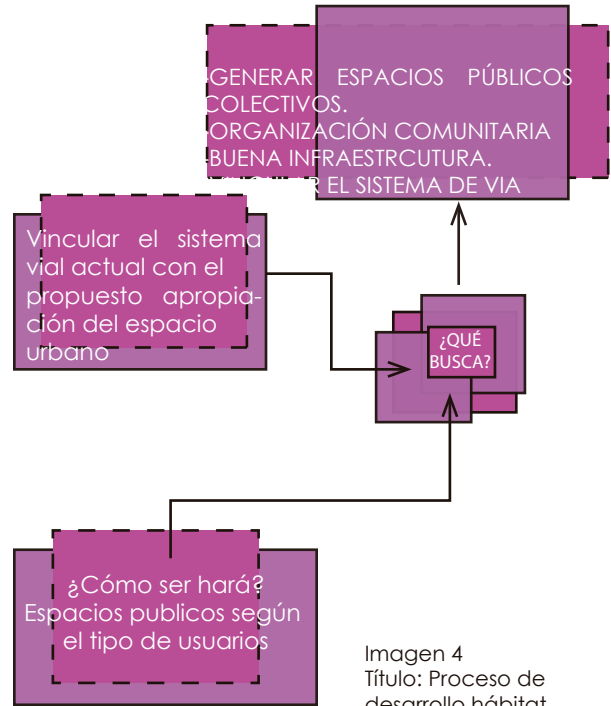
-GENERAR ESPACIOS PÚBLICOS COLECTIVOS.
-ORGANIZACIÓN COMUNITARIA
-BUENA INFRAESTRCUTURA.
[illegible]R EL SISTEMA DE VIA

Vincular el sistema vial actual con el propuesto apropiación del espacio urbano

¿QUÉ BUSCA?

¿Cómo ser hará? Espacios publicos según el tipo de usuarios

Imagen 4
Título: Proceso de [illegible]